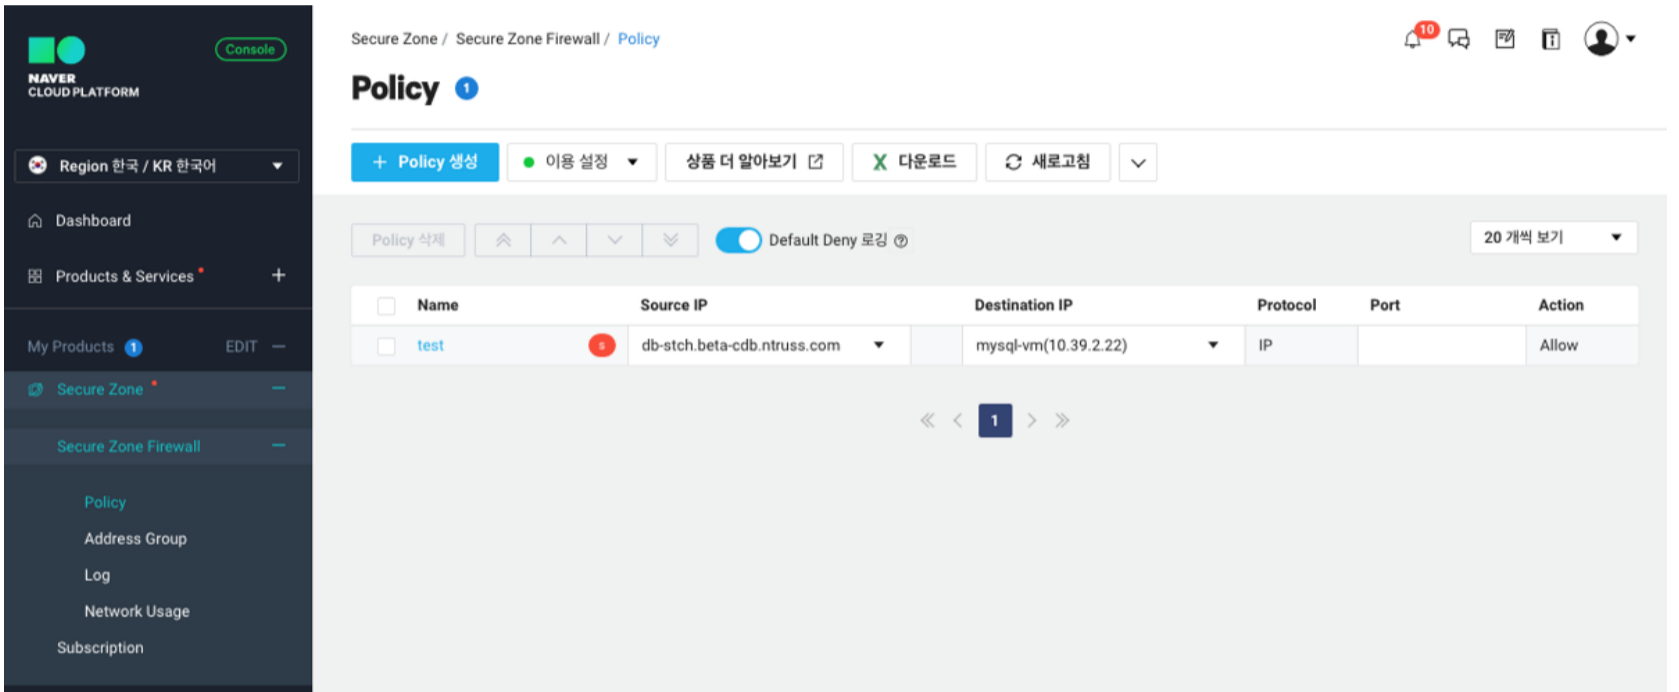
NAVER CLOUD PLATFORM

Console

Region 한국 / KR 한국어

Dashboard

Products & Services

My Products 1 EDIT

Secure Zone

Secure Zone Firewall

Policy

Address Group

Log

Network Usage

Subscription

Secure Zone / Secure Zone Firewall / Policy

10

Policy 1

+ Policy 생성

이용 설정

상품 더 알아보기

다운로드

새로고침

Policy 삭제

Default Deny 로깅

20 개씩 보기

| | Name | | Source IP | | Destination IP | Protocol | Port | Action |
|---|---|---|---|---|---|---|---|---|
| | test | S | db-stch.beta-cdb.ntruss.com | | mysql-vm(10.39.2.22) | IP | | Allow |

1